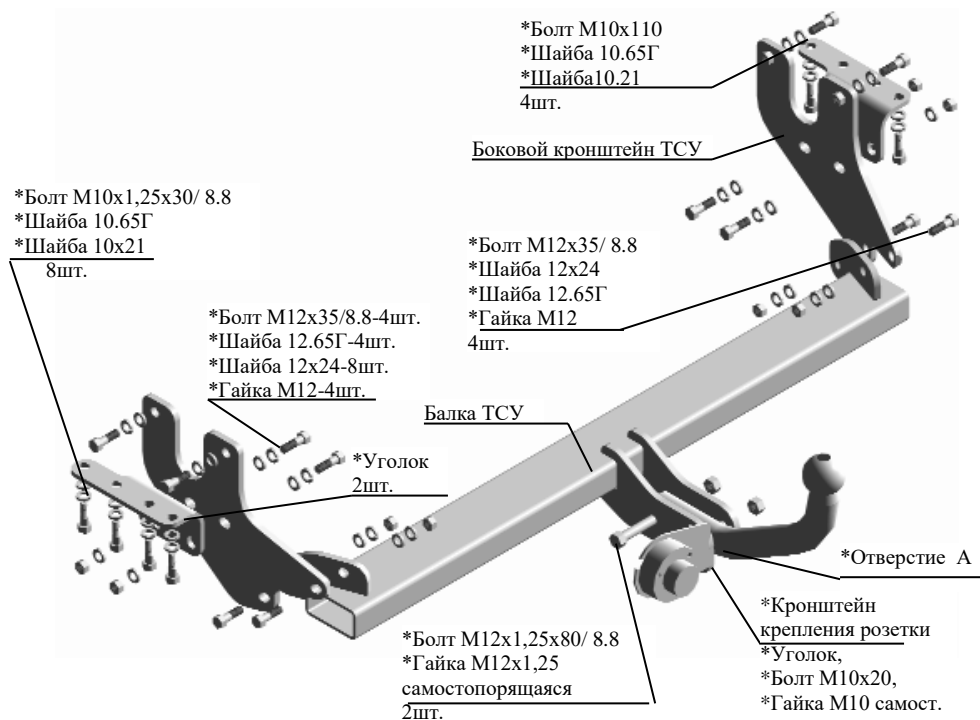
*Болт М10х110
*Шайба 10.65Г
*Шайба10.21
4шт.

Боковой кронштейн ТСУ

*Болт М10х1,25х30/ 8.8
*Шайба 10.65Г
*Шайба 10х21
8шт.

*Болт М12х35/ 8.8
*Шайба 12х24
*Шайба 12.65Г
*Гайка М12
4шт.

*Болт М12х35/8.8-4шт.
*Шайба 12.65Г-4шт.
*Шайба 12х24-8шт.
*Гайка М12-4шт.

Балка ТСУ

*Уголок
2шт.

*Отверстие А

*Кронштейн
крепления розетки
*Уголок,
*Болт М10х20,
*Гайка М10 самост.

*Болт М12х1,25х80/ 8.8
*Гайка М12х1,25
самостопорящаяся
2шт.